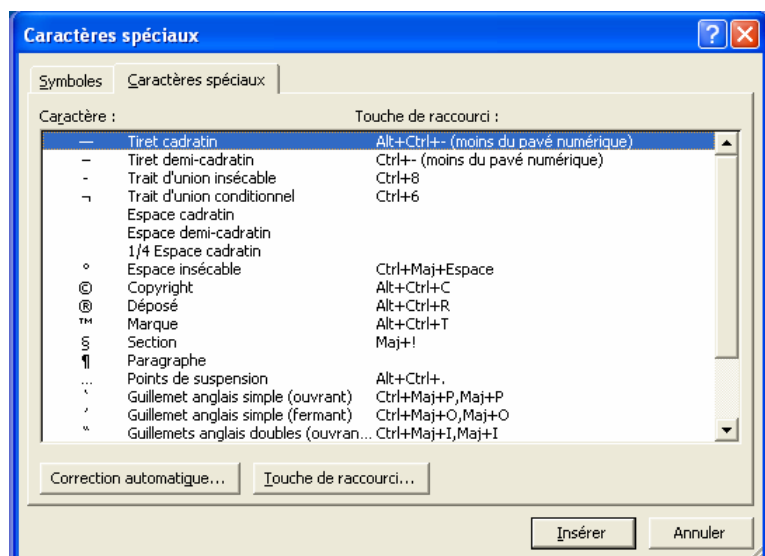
Caractères spéciaux

Symboles | Caractères spéciaux

Caractère : Touche de raccourci :

| Caractère | | Touche de raccourci |
|---|---|---|
| — | Tiret cadratin | Alt+Ctrl+- (moins du pavé numérique) |
| – | Tiret demi-cadratin | Ctrl+- (moins du pavé numérique) |
| - | Trait d'union insécable | Ctrl+8 |
| ¬ | Trait d'union conditionnel | Ctrl+6 |
| | Espace cadratin | |
| | Espace demi-cadratin | |
| | 1/4 Espace cadratin | |
| ° | Espace insécable | Ctrl+Maj+Espace |
| © | Copyright | Alt+Ctrl+C |
| ® | Déposé | Alt+Ctrl+R |
| ™ | Marque | Alt+Ctrl+T |
| § | Section | Maj+! |
| ¶ | Paragraphe | |
| … | Points de suspension | Alt+Ctrl+. |
| ‘ | Guillemet anglais simple (ouvrant) | Ctrl+Maj+P,Maj+P |
| ’ | Guillemet anglais simple (fermant) | Ctrl+Maj+O,Maj+O |
| “ | Guillemets anglais doubles (ouvran… | Ctrl+Maj+I,Maj+I |

Correction automatique... Touche de raccourci...

Insérer Annuler